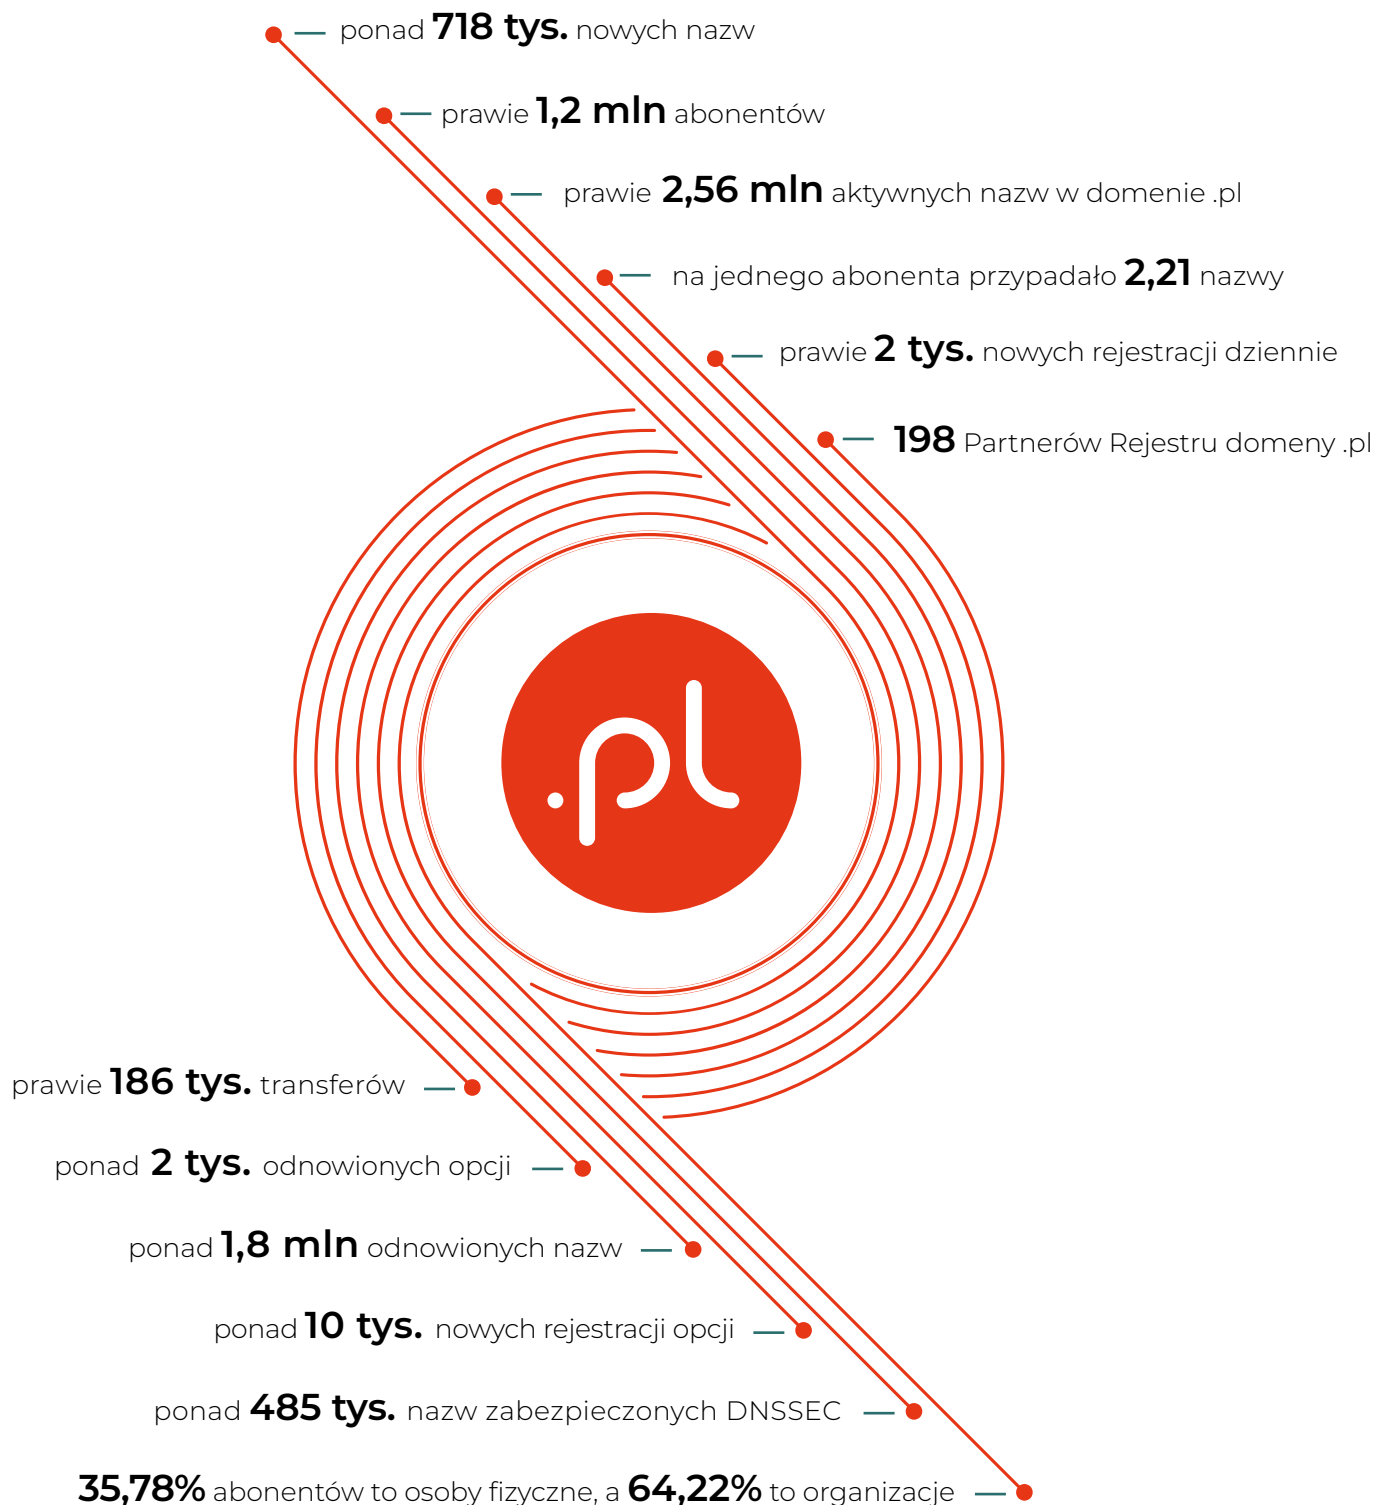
ponad **718 tys.** nowych nazw

prawie **1,2 mln** abonentów

prawie **2,56 mln** aktywnych nazw w domenie .pl

na jednego abonenta przypadało **2,21** nazwy

prawie **2 tys.** nowych rejestracji dziennie

**198** Partnerów Rejestru domeny .pl

.pl

prawie **186 tys.** transferów

ponad **2 tys.** odnowionych opcji

ponad **1,8 mln** odnowionych nazw

ponad **10 tys.** nowych rejestracji opcji

ponad **485 tys.** nazw zabezpieczonych DNSSEC

**35,78%** abonentów to osoby fizyczne, a **64,22%** to organizacje